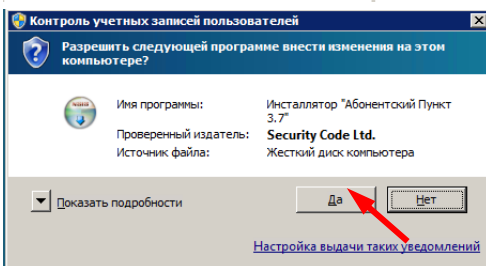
Контроль учетных записей пользователей

Разрешить следующей программе внести изменения на этом компьютере?

| | |
|---|---|
| Имя программы: | Инсталлятор "Абонентский Пункт 3.7" |
| Проверенный издатель: | Security Code Ltd. |
| Источник файла: | Жесткий диск компьютера |

Показать подробности

Да

Нет

Настройка выдачи таких уведомлений